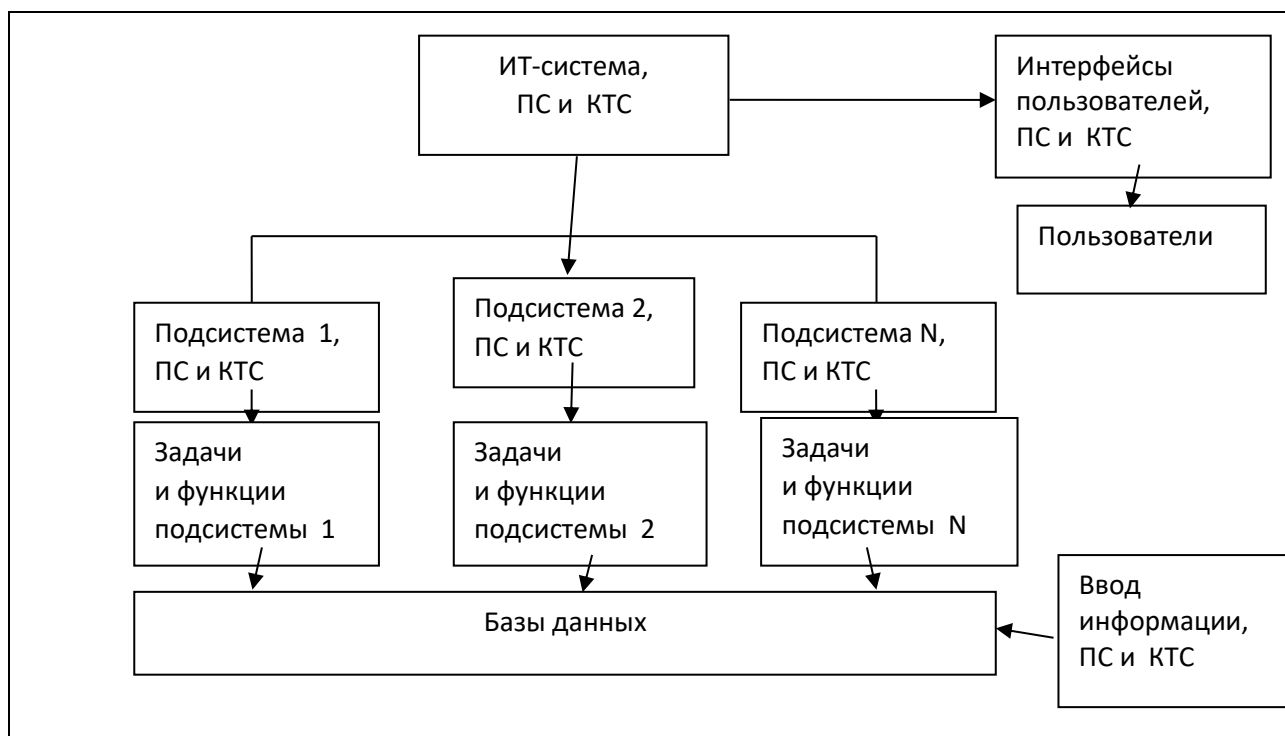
ИТ-система, ПС и КТС

Интерфейсы пользователей, ПС и КТС

Пользователи

Подсистема 1, ПС и КТС

Подсистема 2, ПС и КТС

Подсистема N, ПС и КТС

Задачи и функции подсистемы 1

Задачи и функции подсистемы 2

Задачи и функции подсистемы N

Базы данных

Ввод информации, ПС и КТС